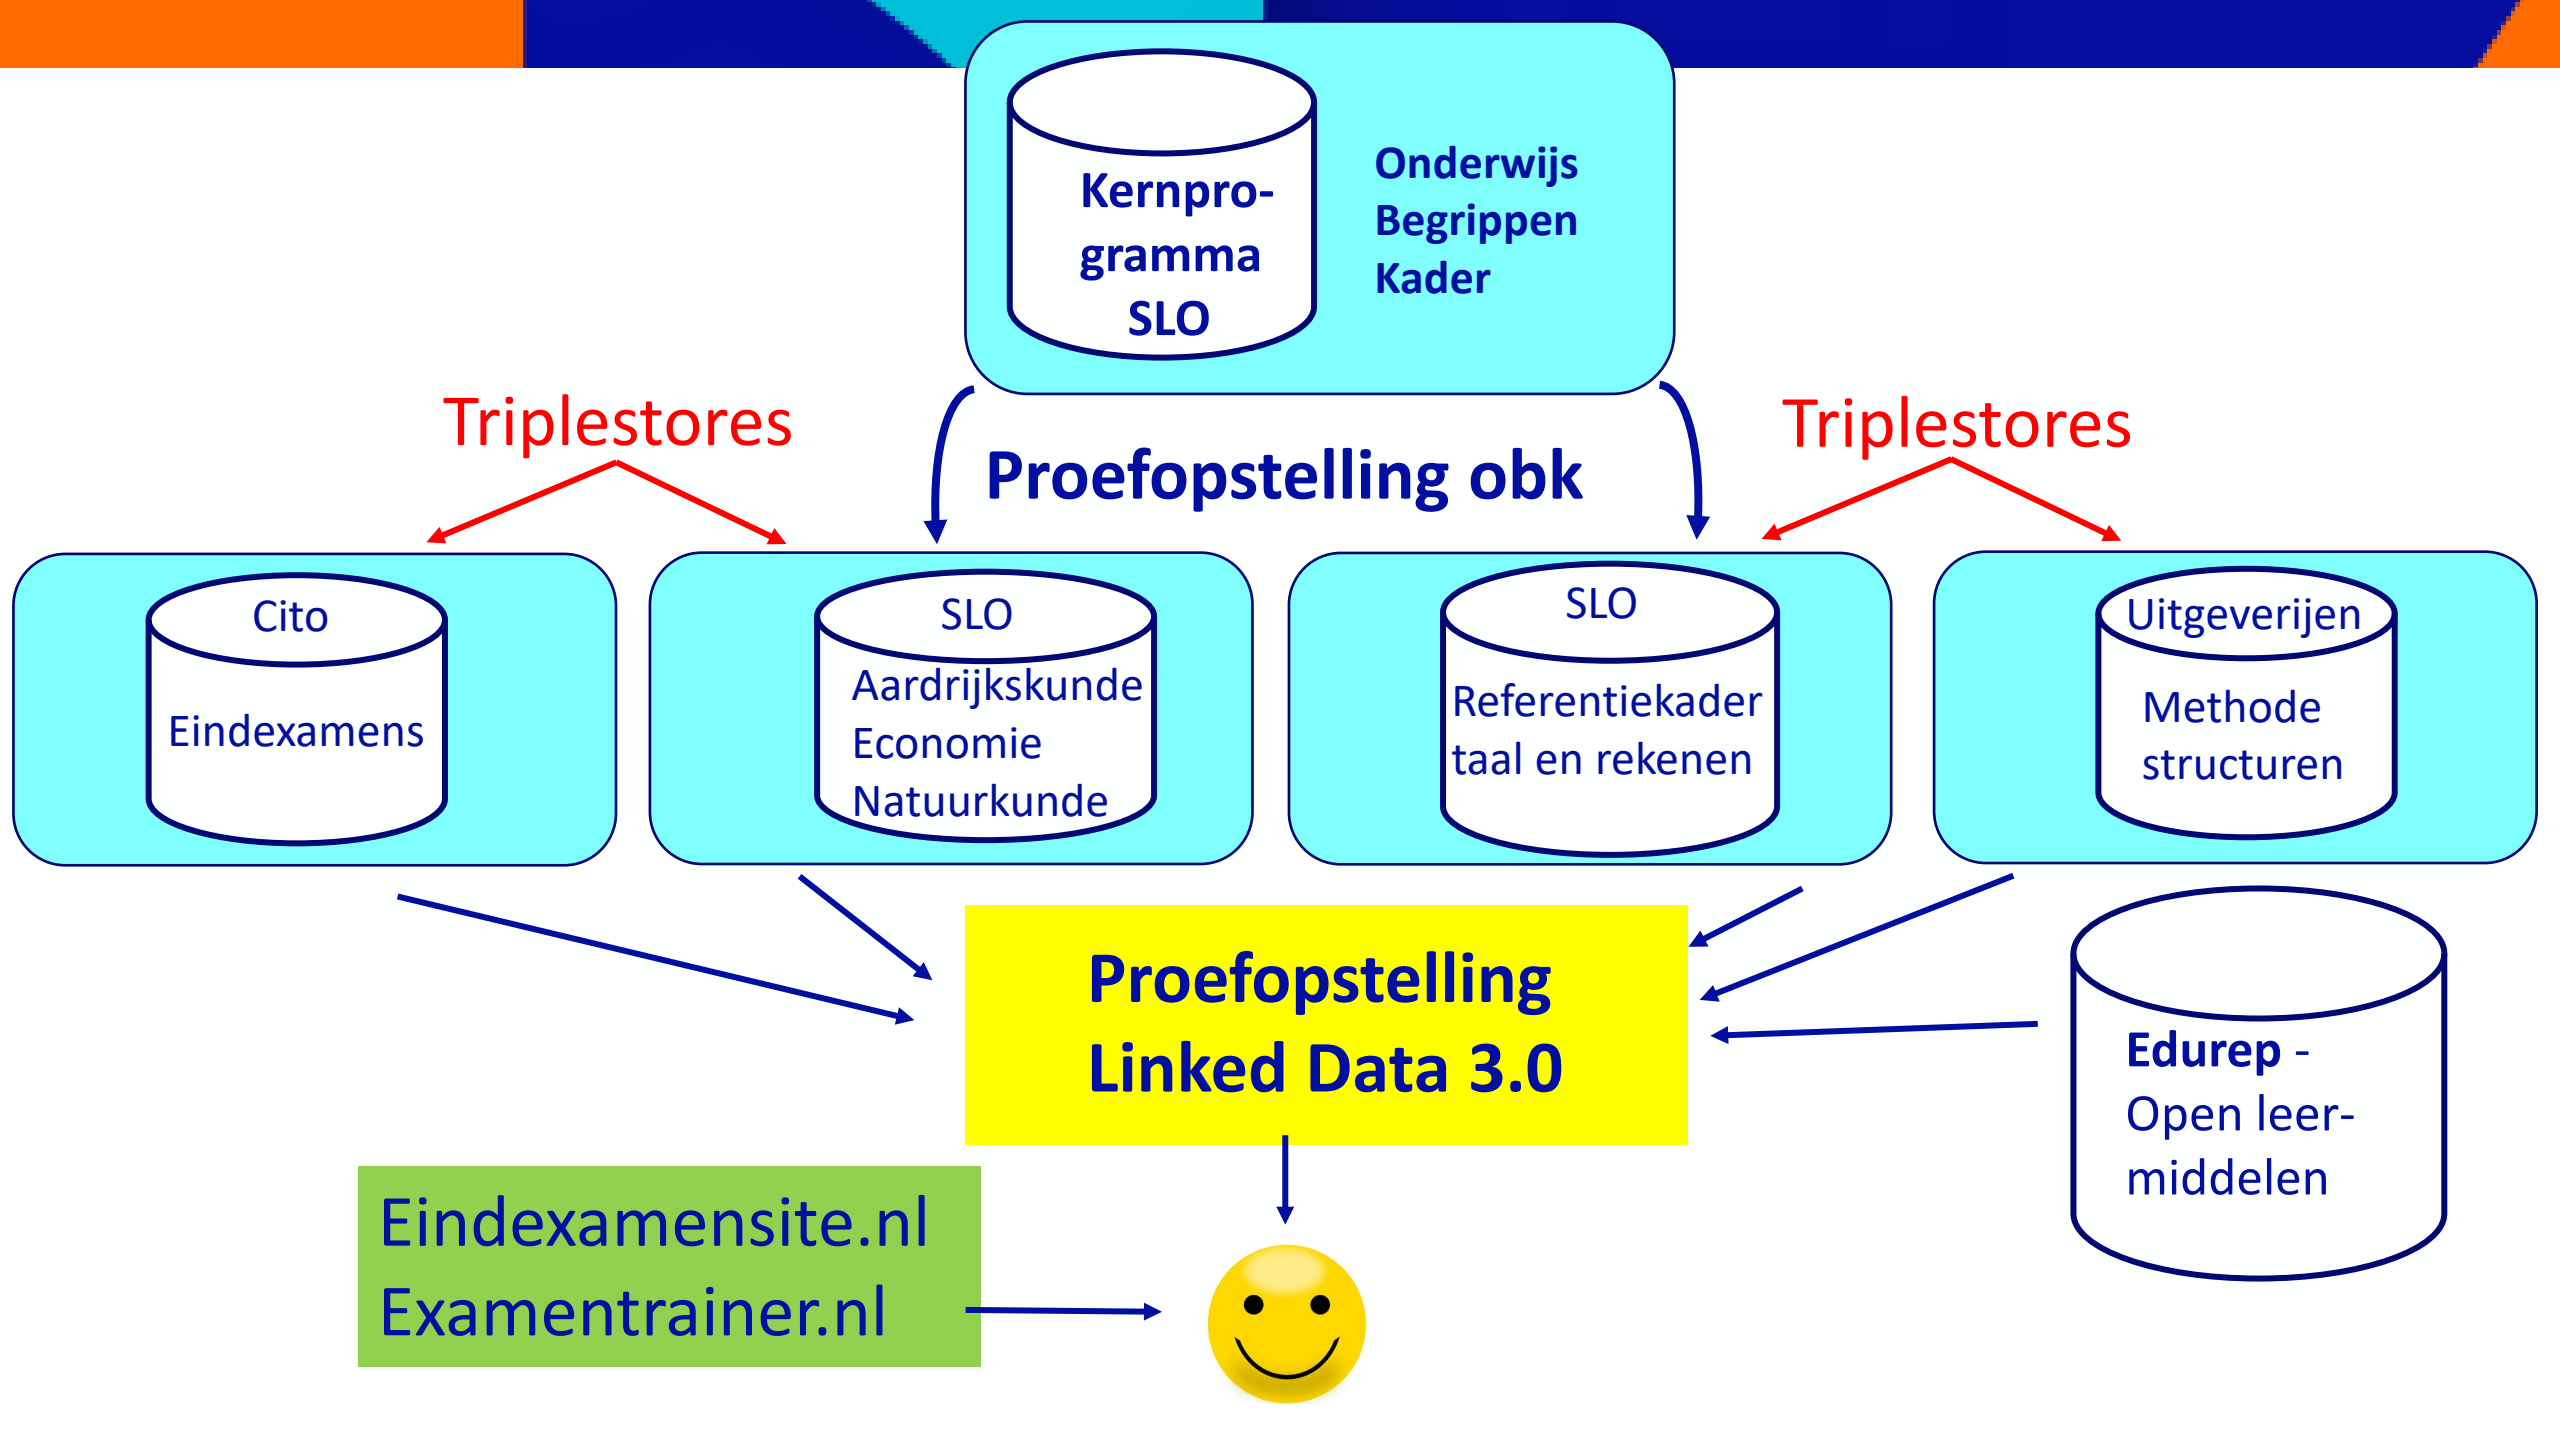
Kernprogramma SLO

Onderwijs Begrippen Kader

Triplestores

Proefopstelling obk

Triplestores

Cito

Eindexamens

SLO

Aardrijkskunde
Economie
Natuurkunde

SLO

Referentiekader taal en rekenen

Uitgeverijen

Methode structuren

Proefopstelling
Linked Data 3.0

Edurep -
Open leermiddelen

Eindexamensite.nl
Examentrainer.nl